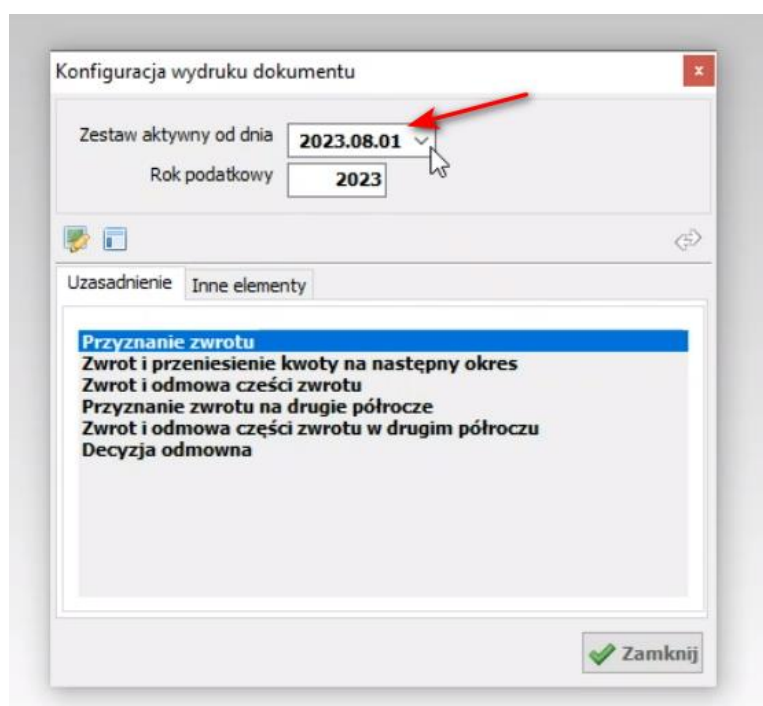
Konfiguracja wydruku dokumentu

x

Zestaw aktywny od dnia 2023.08.01

Rok podatkowy 2023

Uzasadnienie

Inne elementy

Przyznanie zwrotu
Zwrot i przeniesienie kwoty na następny okres
Zwrot i odmowa cześci zwrotu
Przyznanie zwrotu na drugie półrocze
Zwrot i odmowa części zwrotu w drugim półroczu
Decyzja odmowna

Zamknij